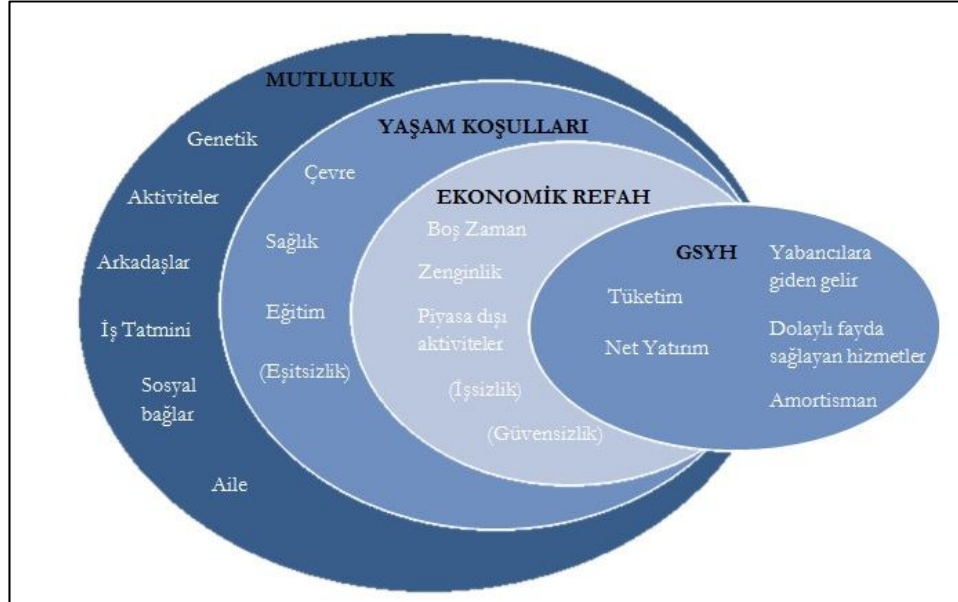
MUTLULUK

Genetik

Aktiviteler

Arkadaşlar

İş Tatmini

Sosyal bağlar

Aile

YAŞAM KOŞULLARI

Çevre

Sağlık

Eğitim

(Eşitsizlik)

EKONOMİK REFAH

Boş Zaman

Zenginlik

Piyasa dışı aktiviteler

(İşsizlik)

(Güvensizlik)

GSYH

Tüketim

Net Yatırım

Yabancılara giden gelir

Dolaylı fayda sağlayan hizmetler

Amortisman